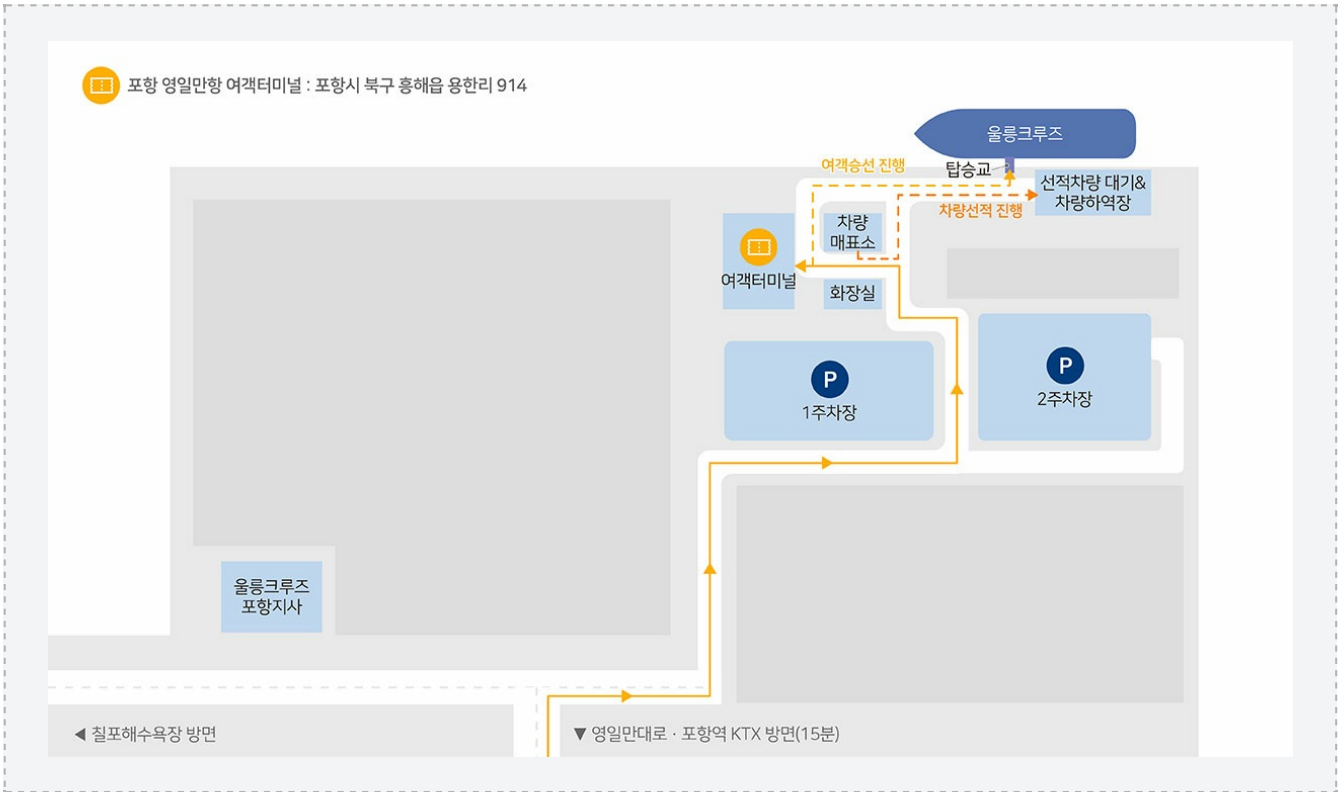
포항 영일만항 여객터미널 : 포항시 북구 흥해읍 용한리 914

울릉크루즈

여객승선 진행

탑승교

선적차량 대기&
차량하역장

차량선적 진행

차량
매표소

여객터미널

화장실

P
1주차장

P
2주차장

울릉크루즈
포항지사

◀ 칠포해수욕장 방면

▼ 영일만대로 · 포항역 KTX 방면(15분)